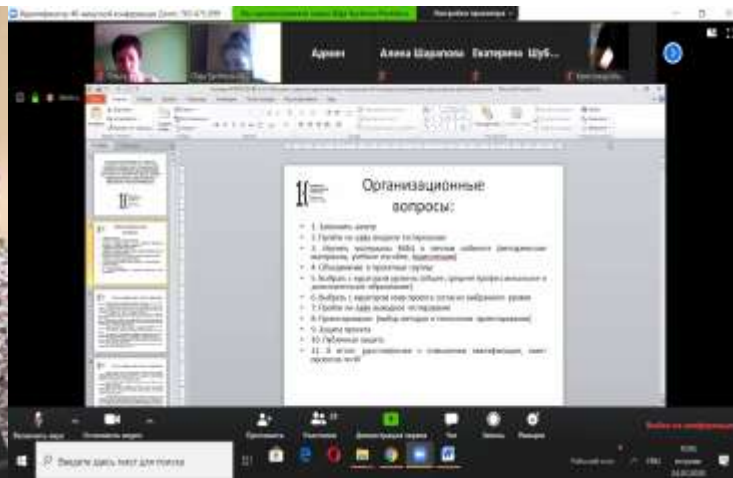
Идентификатор ИД конференции Zoom: 765 475 2099

Адриан Алена Шарапова Екатерина Шуб...

Организационные вопросы:

1. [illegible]
2. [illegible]
3. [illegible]
4. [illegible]
5. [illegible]
6. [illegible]
7. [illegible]
8. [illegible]
9. Защита проекта
10. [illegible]
11. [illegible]

Включить звук Остановить видео Пригласить Участники Демонстрация экрана Чат Запись Реакции Выйти из конференции

Введите здесь текст для поиска